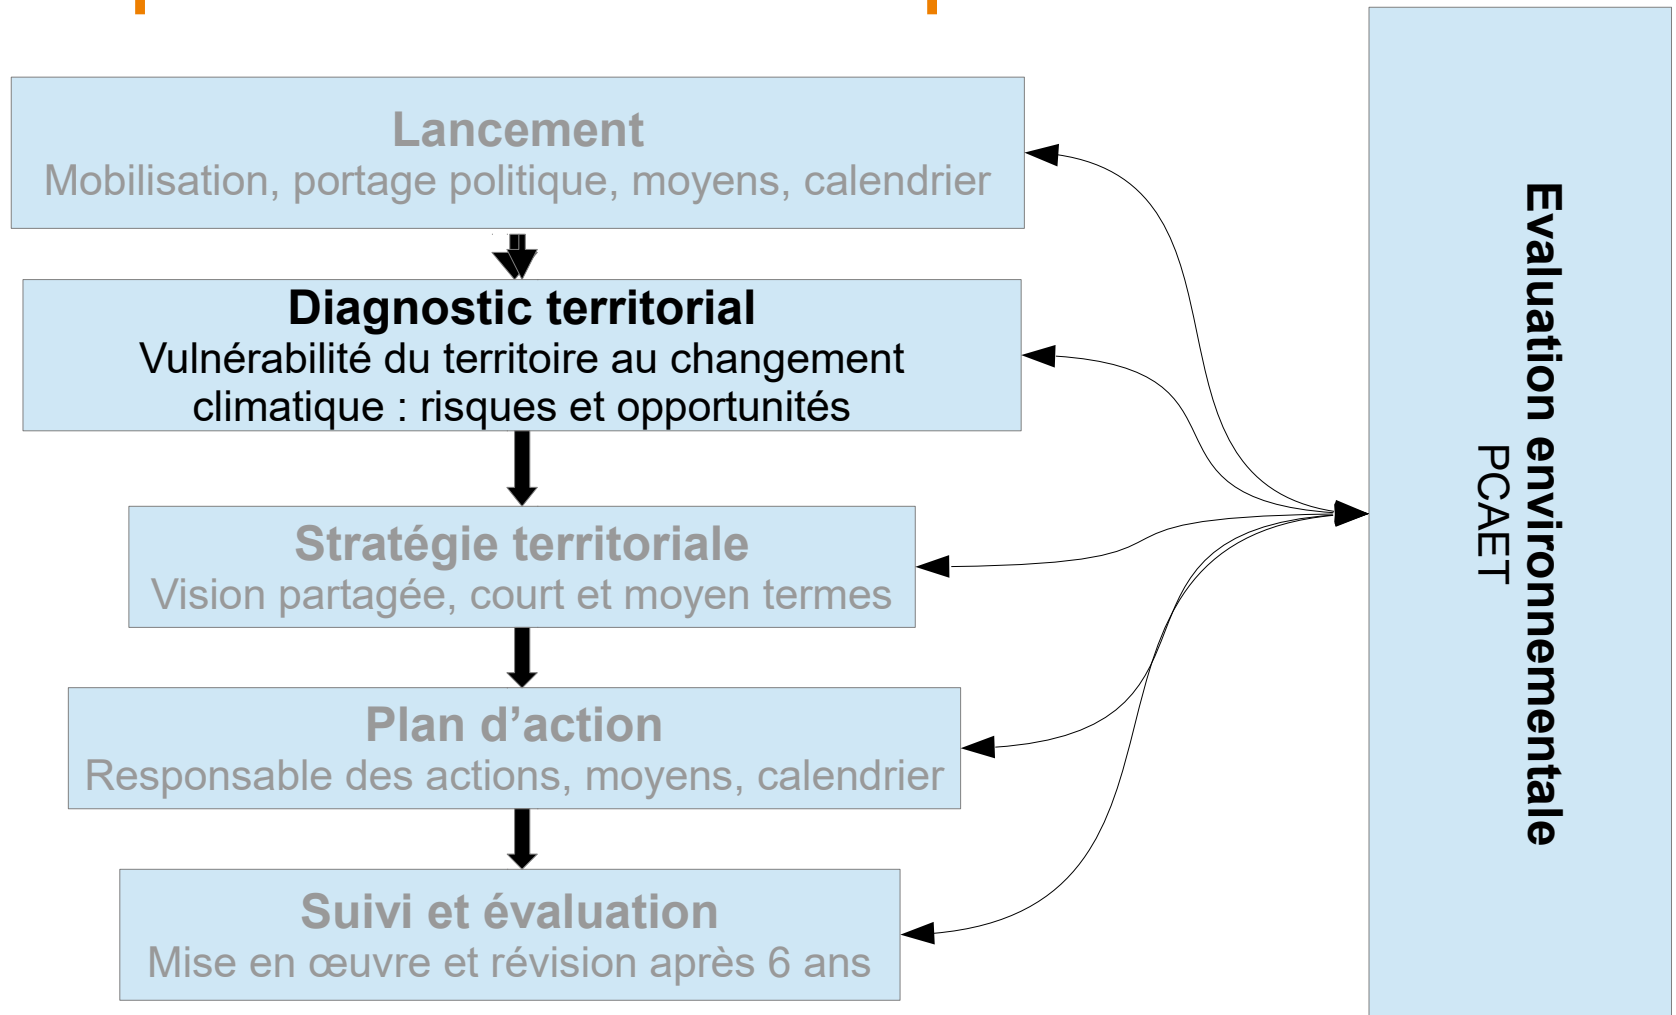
Lancement
Mobilisation, portage politique, moyens, calendrier

Diagnostic territorial
Vulnérabilité du territoire au changement climatique : risques et opportunités

Stratégie territoriale
Vision partagée, court et moyen termes

Plan d’action
Responsable des actions, moyens, calendrier

Suivi et évaluation
Mise en œuvre et révision après 6 ans

Evaluation environnementale
PCAET